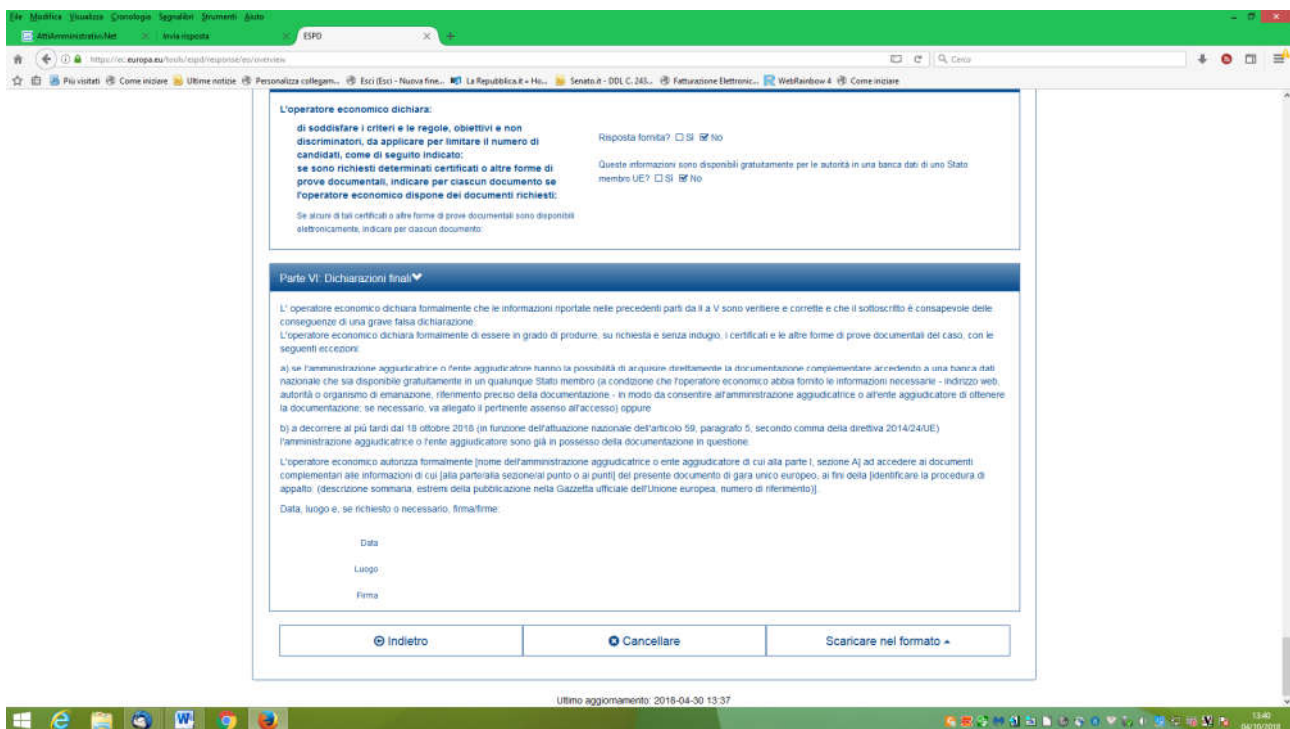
File Modifica Visualizza Cronologia Segnalibri Strumenti Aiuto

AttiAmministrativi.Net | Invia risposta | ESPD

https://ec.europa.eu/tools/espd/response/es/overview

Cerca

Più visitati | Come iniziare | Ultime notizie | Personalizza collegam... | Esci (Esci - Nuova fine... | La Repubblica.it » Ho... | Senato.it - DDL C. 243... | Fatturazione Elettronic... | WebRainbow 4 | Come iniziare

L'operatore economico dichiara:

di soddisfare i criteri e le regole, obiettivi e non discriminatori, da applicare per limitare il numero di candidati, come di seguito indicato:
se sono richiesti determinati certificati o altre forme di prove documentali, indicare per ciascun documento se l'operatore economico dispone dei documenti richiesti:

Se alcuni di tali certificati o altre forme di prove documentali sono disponibili elettronicamente, indicare per ciascun documento:

Risposta fornita? ☐ Sì ☑ No

Queste informazioni sono disponibili gratuitamente per le autorità in una banca dati di uno Stato membro UE? ☐ Sì ☑ No

Parte VI: Dichiarazioni finali

L' operatore economico dichiara formalmente che le informazioni riportate nelle precedenti parti da II a V sono veritiere e corrette e che il sottoscritto è consapevole delle conseguenze di una grave falsa dichiarazione.
L'operatore economico dichiara formalmente di essere in grado di produrre, su richiesta e senza indugio, i certificati e le altre forme di prove documentali del caso, con le seguenti eccezioni:

a) se l'amministrazione aggiudicatrice o l'ente aggiudicatore hanno la possibilità di acquisire direttamente la documentazione complementare accedendo a una banca dati nazionale che sia disponibile gratuitamente in un qualunque Stato membro (a condizione che l'operatore economico abbia fornito le informazioni necessarie - indirizzo web, autorità o organismo di emanazione, riferimento preciso della documentazione - in modo da consentire all'amministrazione aggiudicatrice o all'ente aggiudicatore di ottenere la documentazione; se necessario, va allegato il pertinente assenso all'accesso) oppure

b) a decorrere al più tardi dal 18 ottobre 2018 (in funzione dell'attuazione nazionale dell'articolo 59, paragrafo 5, secondo comma della direttiva 2014/24/UE) l'amministrazione aggiudicatrice o l'ente aggiudicatore sono già in possesso della documentazione in questione.

L'operatore economico autorizza formalmente [nome dell'amministrazione aggiudicatrice o ente aggiudicatore di cui alla parte I, sezione A] ad accedere ai documenti complementari alle informazioni di cui [alla parte/alla sezione/al punto o ai punti] del presente documento di gara unico europeo, ai fini della [identificare la procedura di appalto: (descrizione sommaria, estremi della pubblicazione nella Gazzetta ufficiale dell'Unione europea, numero di riferimento)].

Data, luogo e, se richiesto o necessario, firma/firme:

Data

Luogo

Firma

Indietro | Cancellare | Scaricare nel formato

Ultimo aggiornamento: 2018-04-30 13:37

13:40
04/10/2018